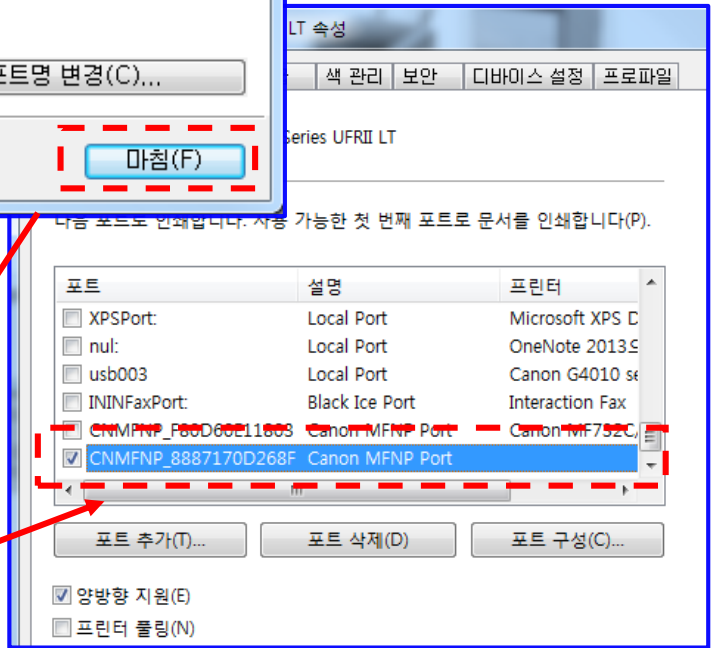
LT 속성

포트명 변경(C)...

마침(F)

색 관리 | 보안 | 디바이스 설정 | 프로파일

Series UFRII LT

다음 포트로 인쇄합니다. 사용 가능한 첫 번째 포트로 문서를 인쇄합니다(P).

| 포트 | 설명 | 프린터 |
|---|---|---|
| XPSPort: | Local Port | Microsoft XPS D |
| nul: | Local Port | OneNote 2013의 |
| usb003 | Local Port | Canon G4010 se |
| ININFaxPort: | Black Ice Port | Interaction Fax |
| CNMFNP_F80D60E11803 | Canon MFNP Port | Canon MF732C/ |
| CNMFNP_8887170D268F | Canon MFNP Port | |

포트 추가(T)... 포트 삭제(D) 포트 구성(C)...

양방향 지원(E)

프린터 풀링(N)